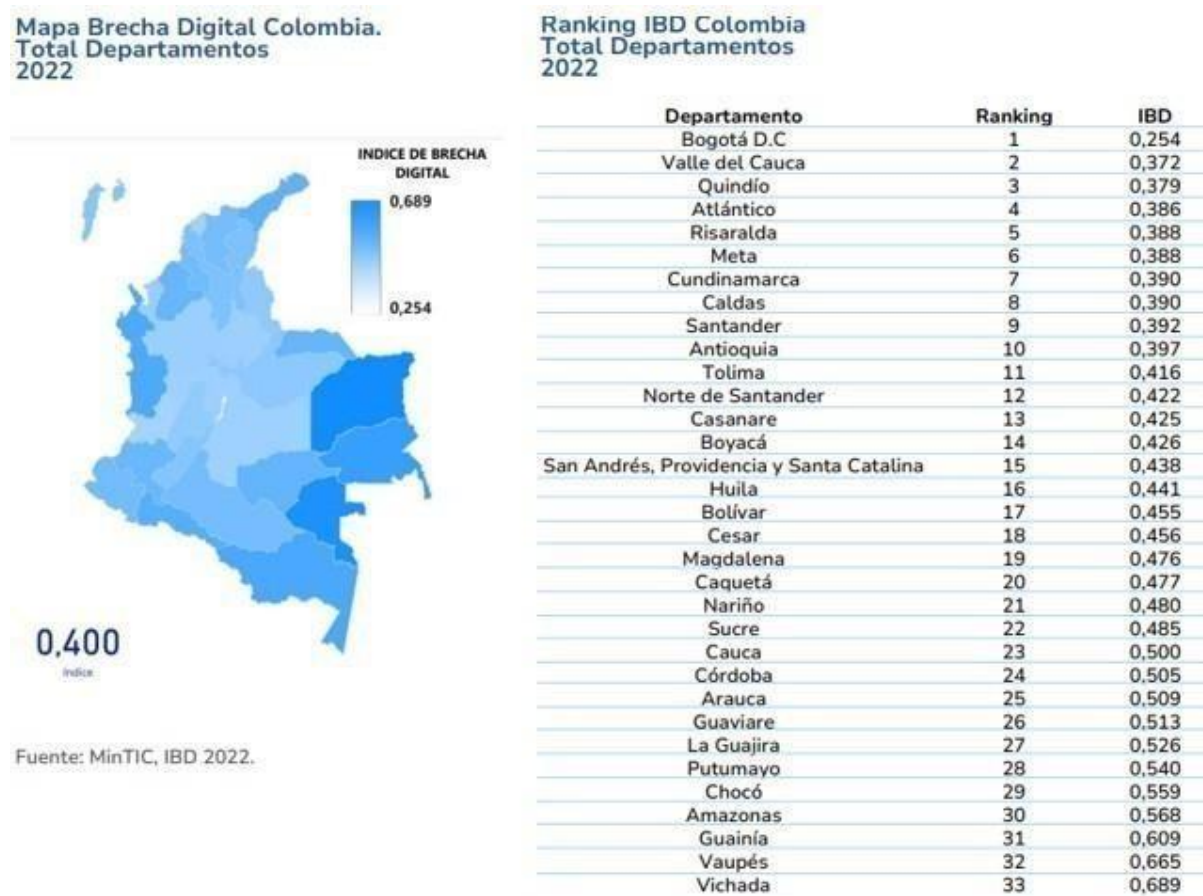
Mapa Brecha Digital Colombia. Total Departamentos 2022

INDICE DE BRECHA DIGITAL

0,689

0,254

0,400
Indice

Fuente: MinTIC, IBD 2022.

Ranking IBD Colombia Total Departamentos 2022

| Departamento | Ranking | IBD |
|---|---|---|
| Bogotá D.C | 1 | 0,254 |
| Valle del Cauca | 2 | 0,372 |
| Quindío | 3 | 0,379 |
| Atlántico | 4 | 0,386 |
| Risaralda | 5 | 0,388 |
| Meta | 6 | 0,388 |
| Cundinamarca | 7 | 0,390 |
| Caldas | 8 | 0,390 |
| Santander | 9 | 0,392 |
| Antioquia | 10 | 0,397 |
| Tolima | 11 | 0,416 |
| Norte de Santander | 12 | 0,422 |
| Casanare | 13 | 0,425 |
| Boyacá | 14 | 0,426 |
| San Andrés, Providencia y Santa Catalina | 15 | 0,438 |
| Huila | 16 | 0,441 |
| Bolívar | 17 | 0,455 |
| Cesar | 18 | 0,456 |
| Magdalena | 19 | 0,476 |
| Caquetá | 20 | 0,477 |
| Nariño | 21 | 0,480 |
| Sucre | 22 | 0,485 |
| Cauca | 23 | 0,500 |
| Córdoba | 24 | 0,505 |
| Arauca | 25 | 0,509 |
| Guaviare | 26 | 0,513 |
| La Guajira | 27 | 0,526 |
| Putumayo | 28 | 0,540 |
| Chocó | 29 | 0,559 |
| Amazonas | 30 | 0,568 |
| Guainía | 31 | 0,609 |
| Vaupés | 32 | 0,665 |
| Vichada | 33 | 0,689 |